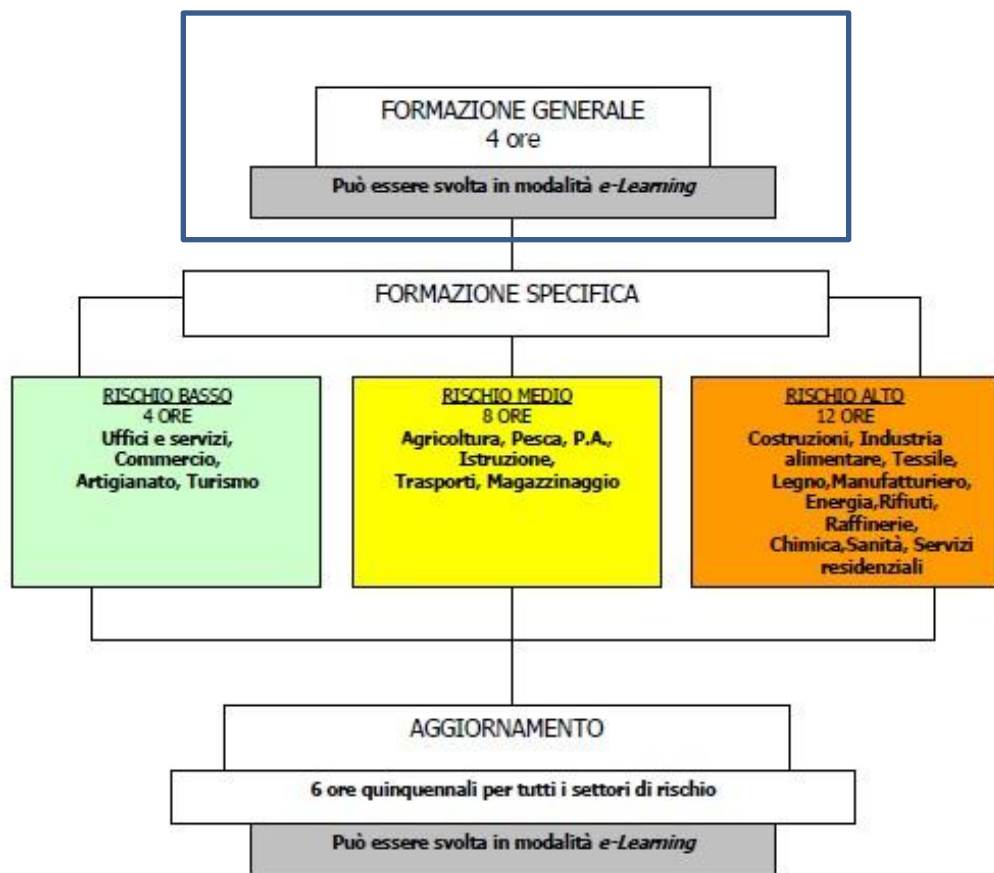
FORMAZIONE GENERALE
4 ore

Può essere svolta in modalità e-Learning

FORMAZIONE SPECIFICA

RISCHIO BASSO
4 ORE
Uffici e servizi, Commercio, Artigianato, Turismo

RISCHIO MEDIO
8 ORE
Agricoltura, Pesca, P.A., Istruzione, Trasporti, Magazzinaggio

RISCHIO ALTO
12 ORE
Costruzioni, Industria alimentare, Tessile, Legno,Manufatturiero, Energia,Rifiuti, Raffinerie, Chimica,Sanità, Servizi residenziali

AGGIORNAMENTO

6 ore quinquennali per tutti i settori di rischio

Può essere svolta in modalità e-Learning